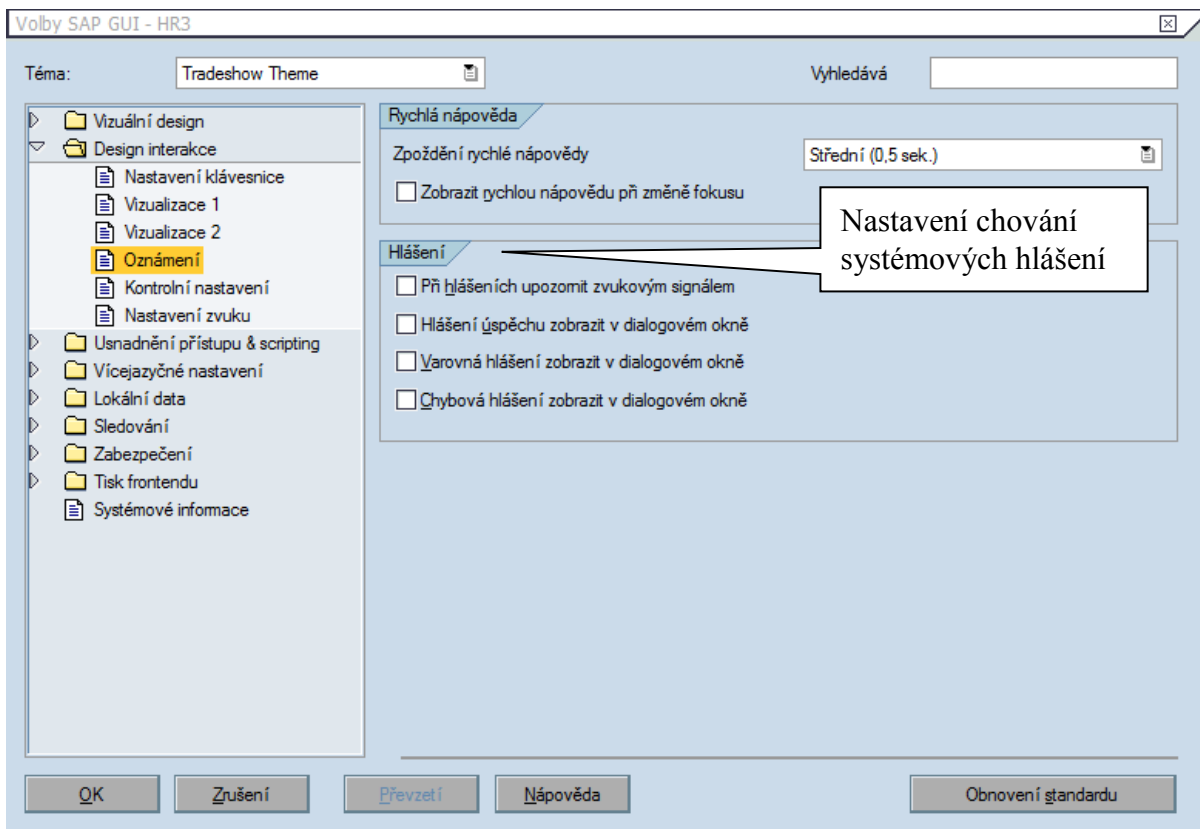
Volby SAP GUI - HR3

Téma: Tradeshow Theme

Vyhledává

Vizuální design
Design interakce
Nastavení klávesnice
Vizualizace 1
Vizualizace 2
Oznámení
Kontrolní nastavení
Nastavení zvuku
Usnadnění přístupu & scripting
Vícejazyčné nastavení
Lokální data
Sledování
Zabezpečení
Tisk frontendu
Systémové informace

Rychlá nápověda

Zpoždění rychlé nápovědy

Střední (0,5 sek.)

Zobrazit rychlou nápovědu při změně fokusu

Nastavení chování systémových hlášení

Hlášení

Při hlášeních upozornit zvukovým signálem

Hlášení úspěchu zobrazit v dialogovém okně

Varovná hlášení zobrazit v dialogovém okně

Chybová hlášení zobrazit v dialogovém okně

OK

Zrušení

Převzetí

Nápověda

Obnovení standardu